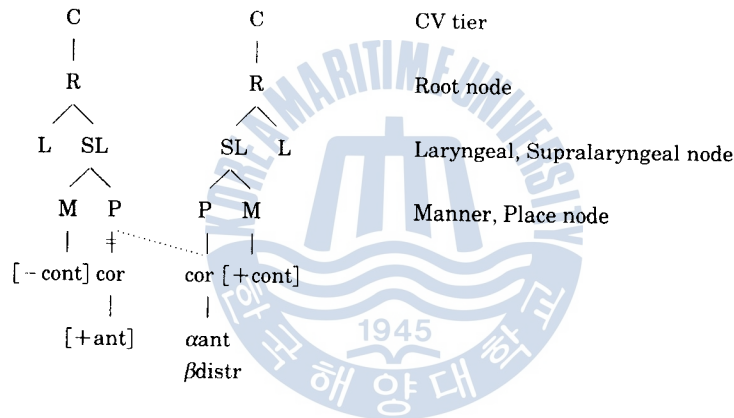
C C CV tier

R R Root node

L SL SL L Laryngeal, Supralaryngeal node

M P P M Manner, Place node

[−cont] cor cor [+cont]

[+ant] $\alpha$ant
$\beta$distr

KOREA MARITIME UNIVERSITY
1945
한국해양대학교